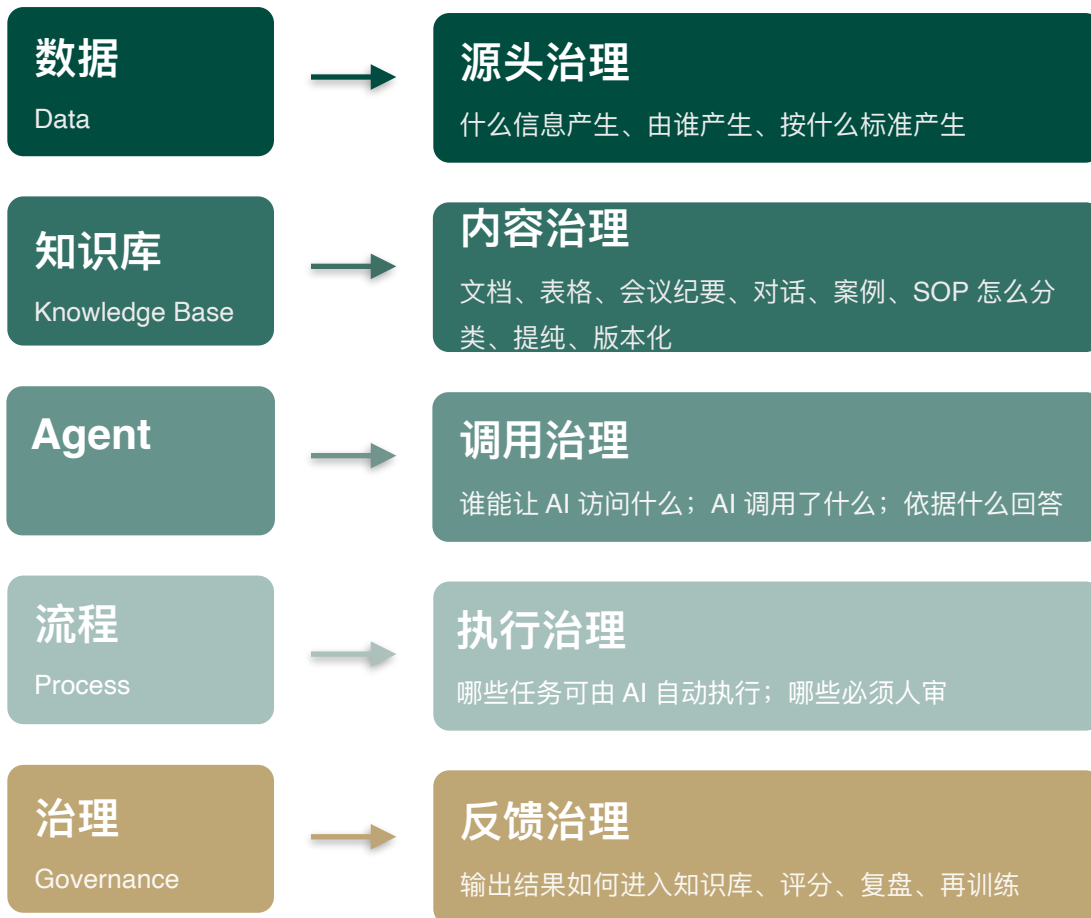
数据
Data

源头治理
什么信息产生、由谁产生、按什么标准产生

知识库
Knowledge Base

内容治理
文档、表格、会议纪要、对话、案例、SOP 怎么分类、提纯、版本化

Agent

调用治理
谁能让 AI 访问什么；AI 调用了什么；依据什么回答

流程
Process

执行治理
哪些任务可由 AI 自动执行；哪些必须人审

治理
Governance

反馈治理
输出结果如何进入知识库、评分、复盘、再训练